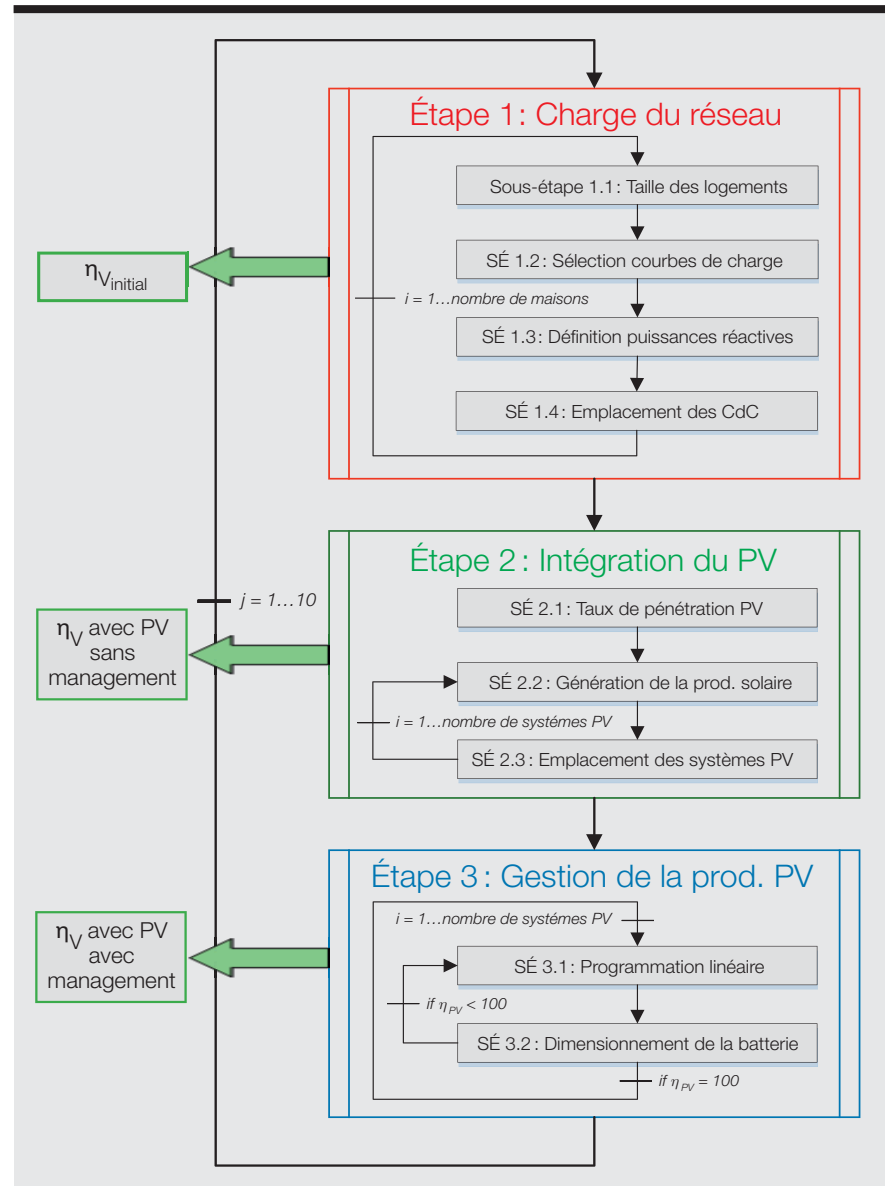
Étape 1: Charge du réseau

Sous-étape 1.1: Taille des logements

SÉ 1.2: Sélection courbes de charge

$i = 1…$nombre de maisons

SÉ 1.3: Définition puissances réactives

SÉ 1.4: Emplacement des CdC

$\eta_{V_{initial}}$

Étape 2: Intégration du PV

$j = 1…10$

SÉ 2.1: Taux de pénétration PV

$\eta_V$ avec PV sans management

SÉ 2.2: Génération de la prod. solaire

$i = 1…$nombre de systèmes PV

SÉ 2.3: Emplacement des systèmes PV

Étape 3: Gestion de la prod. PV

$i = 1…$nombre de systèmes PV

$\eta_V$ avec PV avec management

SÉ 3.1: Programmation linéaire

if $\eta_{PV} < 100$

SÉ 3.2: Dimensionnement de la batterie

if $\eta_{PV} = 100$